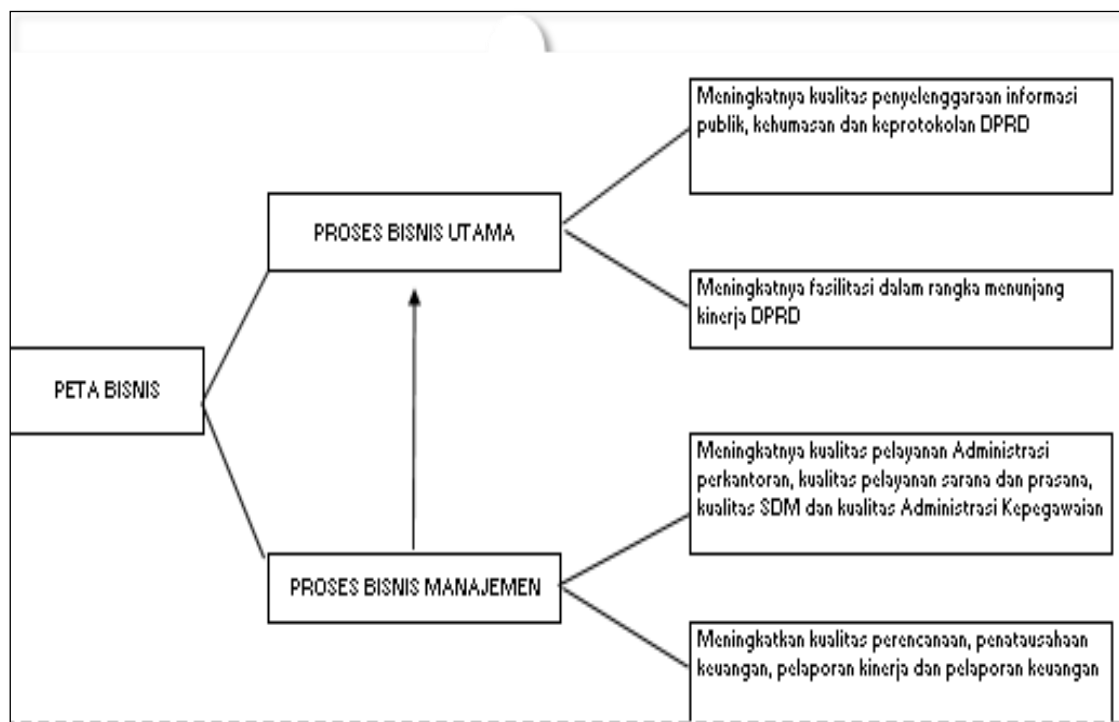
PETA BISNIS

PROSES BISNIS UTAMA

PROSES BISNIS MANAJEMEN

Meningkatnya kualitas penyelenggaraan informasi publik, kehumasan dan keprotokolan DPRD

Meningkatnya fasilitasi dalam rangka menunjang kinerja DPRD

Meningkatnya kualitas pelayanan Administrasi perkantoran, kualitas pelayanan sarana dan prasana, kualitas SDM dan kualitas Administrasi Kepegawaian

Meningkatkan kualitas perencanaan, penatausahaan keuangan, pelaporan kinerja dan pelaporan keuangan